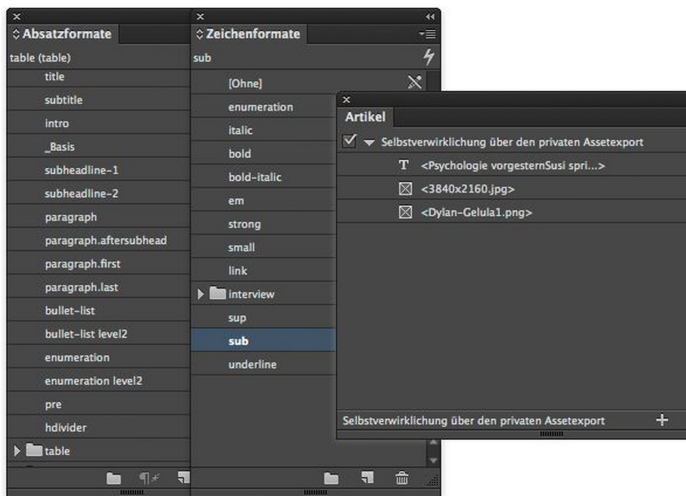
Absatzformate
table (table)
title
subtitle
intro
_Basis
subheadline-1
subheadline-2
paragraph
paragraph.aftersubhead
paragraph.first
paragraph.last
bullet-list
bullet-list level2
enumeration
enumeration level2
pre
hdivider
table

Zeichenformate
sub
[Ohne]
enumeration
italic
bold
bold-italic
em
strong
small
link
interview
sup
sub
underline

Artikel
Selbstverwirklichung über den privaten Assetexport
<Psychologie vorgesternSusi spri...>
<3840x2160.jpg>
<Dylan-Gelula1.png>
Selbstverwirklichung über den privaten Assetexport